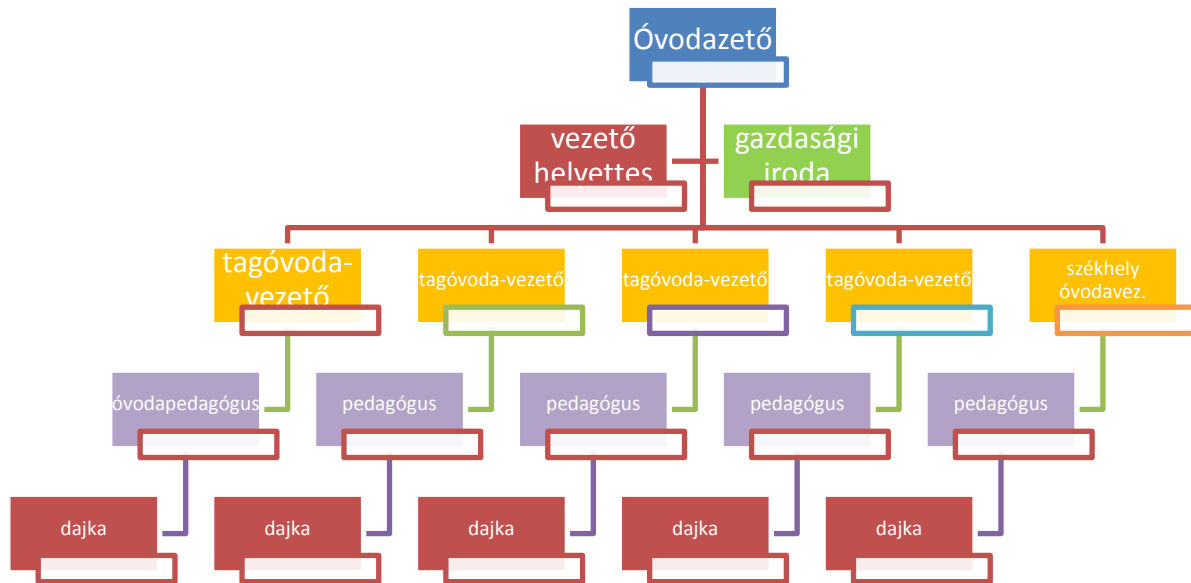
Óvodazető

vezető helyettes

gazdasági iroda

tagóvoda-vezető

tagóvoda-vezető

tagóvoda-vezető

tagóvoda-vezető

székhely óvodavez.

óvodapedagógus

pedagógus

pedagógus

pedagógus

pedagógus

dajka

dajka

dajka

dajka

dajka